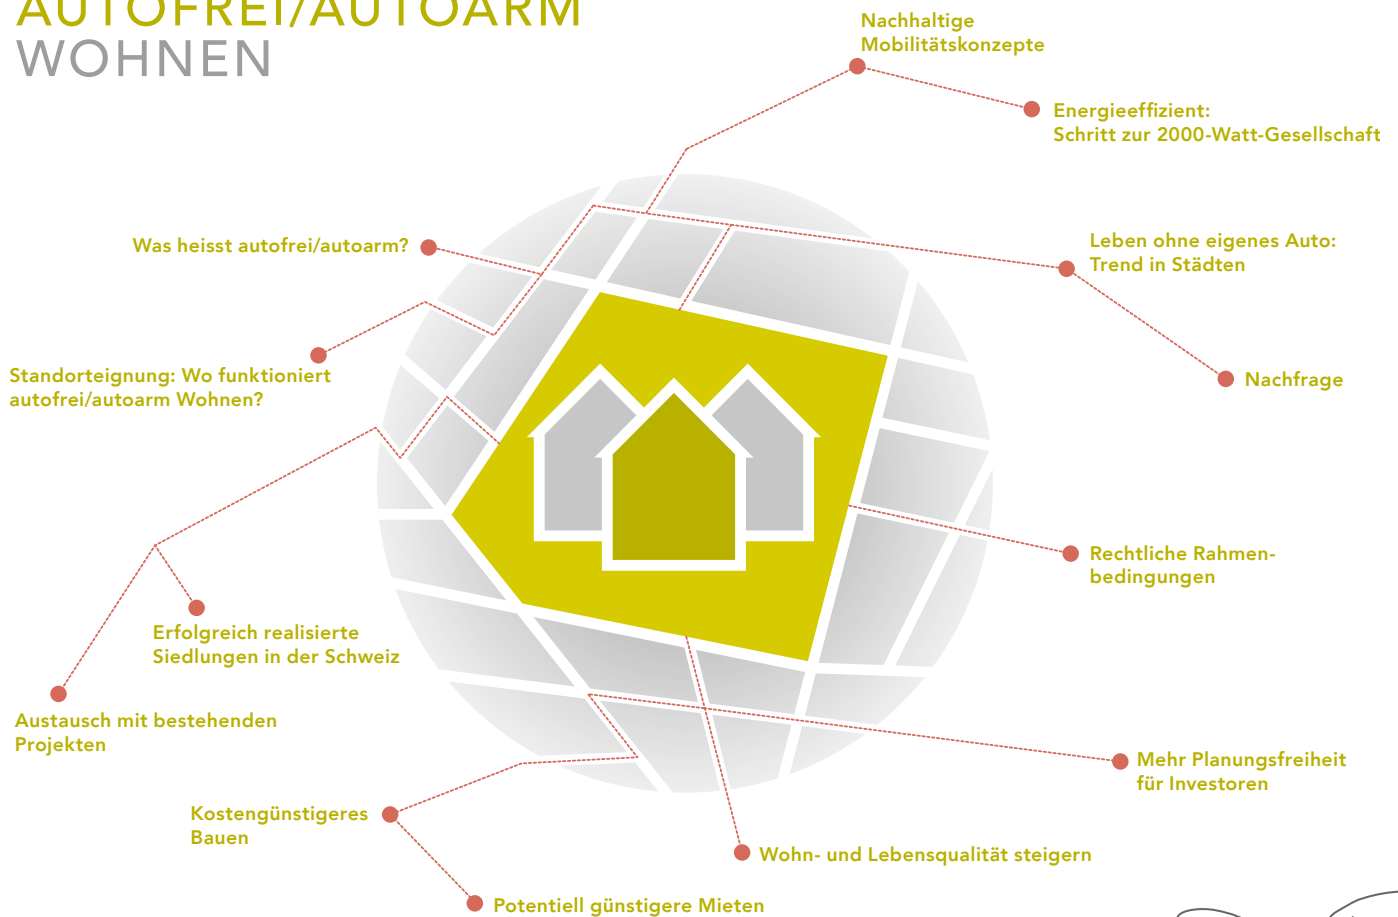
AUTOFREI/AUTOARM
WOHNEN

Nachhaltige Mobilitätskonzepte

Energieeffizient: Schritt zur 2000-Watt-Gesellschaft

Was heisst autofrei/autoarm?

Leben ohne eigenes Auto: Trend in Städten

Nachfrage

Standorteignung: Wo funktioniert autofrei/autoarm Wohnen?

Rechtliche Rahmenbedingungen

Erfolgreich realisierte Siedlungen in der Schweiz

Austausch mit bestehenden Projekten

Mehr Planungsfreiheit für Investoren

Kostengünstigeres Bauen

Wohn- und Lebensqualität steigern

Potentiell günstigere Mieten